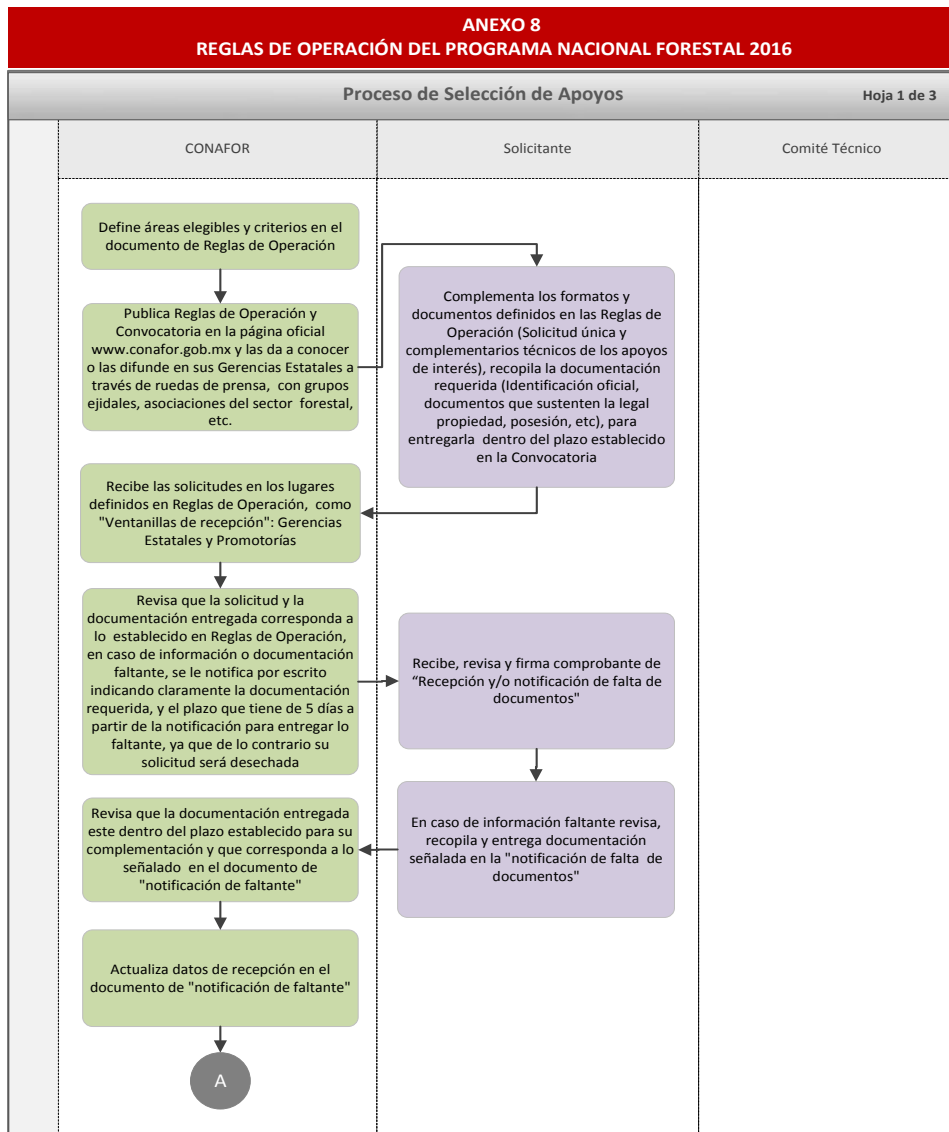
ANEXO 8
REGLAS DE OPERACIÓN DEL PROGRAMA NACIONAL FORESTAL 2016

Proceso de Selección de Apoyos

Hoja 1 de 3

CONAFOR

Solicitante

Comité Técnico

Define áreas elegibles y criterios en el documento de Reglas de Operación

Publica Reglas de Operación y Convocatoria en la página oficial www.conafor.gob.mx y las da a conocer o las difunde en sus Gerencias Estatales a través de ruedas de prensa, con grupos ejidales, asociaciones del sector forestal, etc.

Complementa los formatos y documentos definidos en las Reglas de Operación (Solicitud única y complementarios técnicos de los apoyos de interés), recopila la documentación requerida (Identificación oficial, documentos que sustenten la legal propiedad, posesión, etc), para entregarla dentro del plazo establecido en la Convocatoria

Recibe las solicitudes en los lugares definidos en Reglas de Operación, como "Ventanillas de recepción": Gerencias Estatales y Promotorías

Revisa que la solicitud y la documentación entregada corresponda a lo establecido en Reglas de Operación, en caso de información o documentación faltante, se le notifica por escrito indicando claramente la documentación requerida, y el plazo que tiene de 5 días a partir de la notificación para entregar lo faltante, ya que de lo contrario su solicitud será desechada

Recibe, revisa y firma comprobante de "Recepción y/o notificación de falta de documentos"

En caso de información faltante revisa, recopila y entrega documentación señalada en la "notificación de falta de documentos"

Revisa que la documentación entregada este dentro del plazo establecido para su complementación y que corresponda a lo señalado en el documento de "notificación de faltante"

Actualiza datos de recepción en el documento de "notificación de faltante"

A